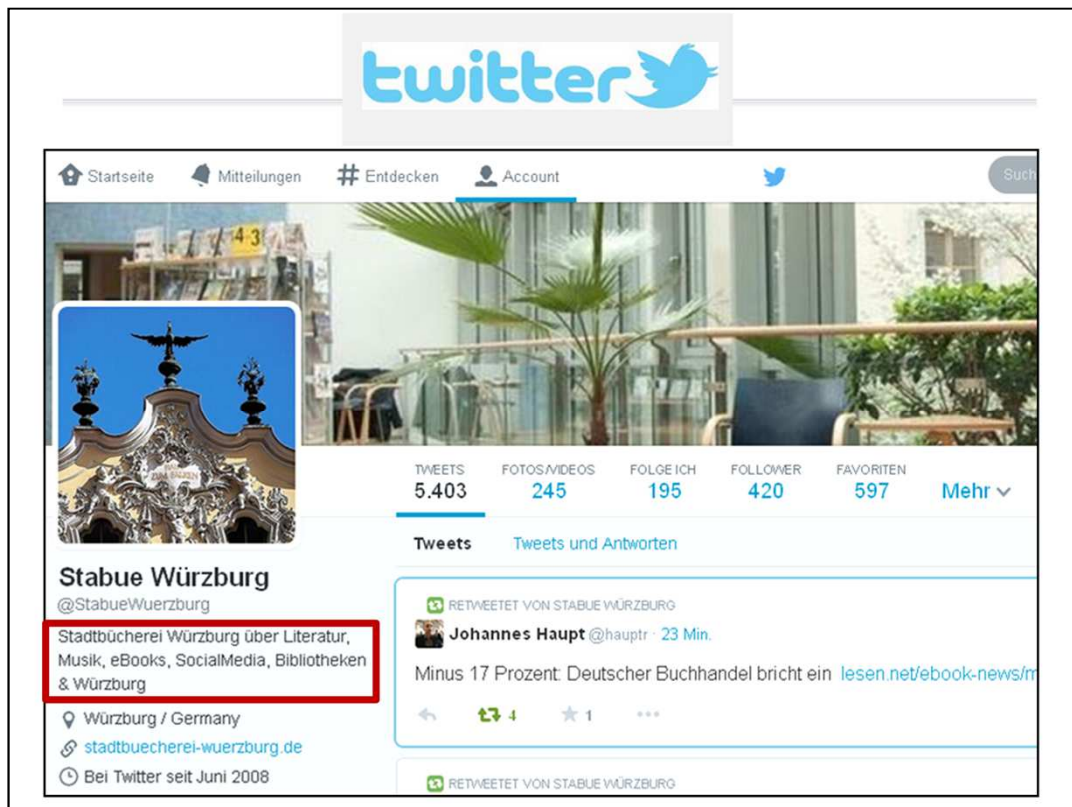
twitter

Startseite Mitteilungen # Entdecken Account Such

4 3

TWEETS 5.403 FOTOS/VIDEOS 245 FOLGE ICH 195 FOLLOWER 420 FAVORITEN 597 Mehr

Tweets Tweets und Antworten

Stabue Würzburg
@StabueWuerzburg

Stadtbücherei Würzburg über Literatur, Musik, eBooks, SocialMedia, Bibliotheken & Würzburg

Würzburg / Germany
stadtbuecherei-wuerzburg.de
Bei Twitter seit Juni 2008

RETWEETET VON STABUE WÜRZBURG
Johannes Haupt @hauptr · 23 Min.
Minus 17 Prozent: Deutscher Buchhandel bricht ein lesen.net/ebook-news/m

4 1

RETWEETET VON STABUE WÜRZBURG